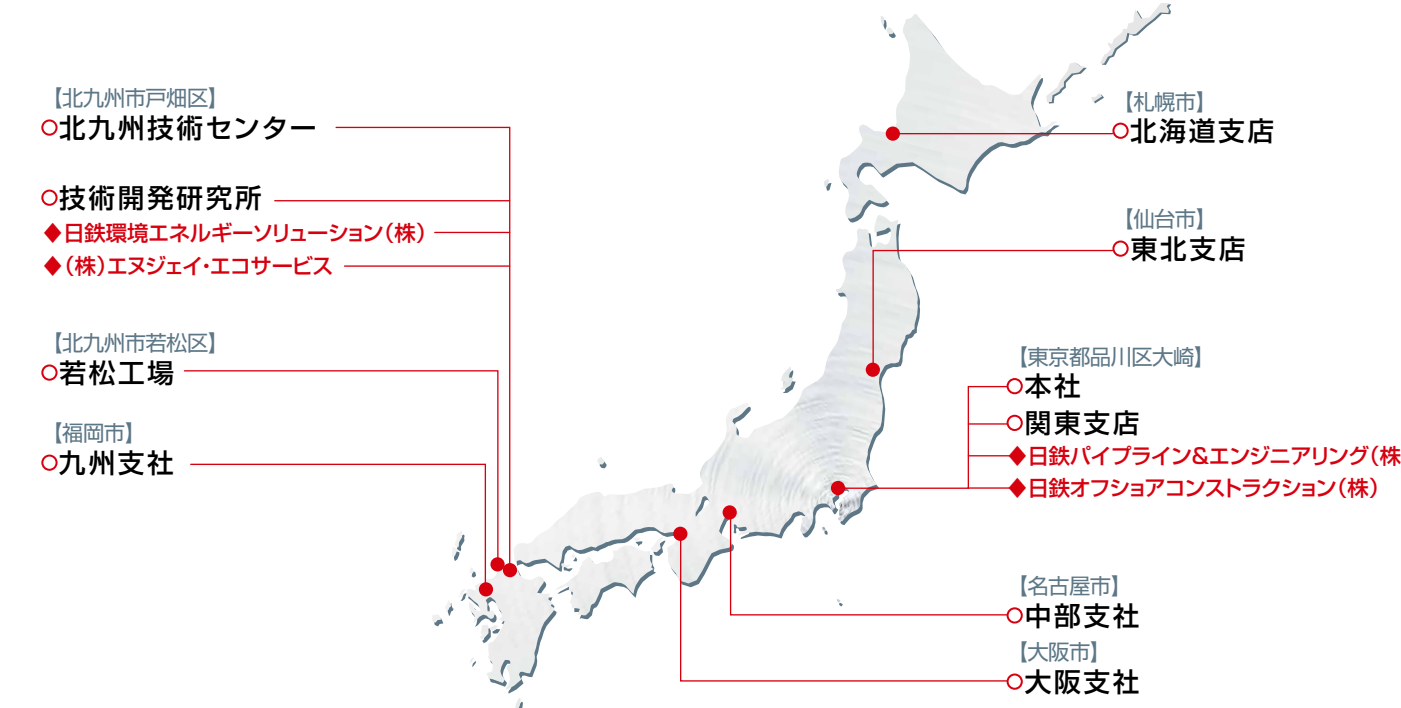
【北九州市戸畑区】
○北九州技術センター

○技術開発研究所
◆日鉄環境エネルギーソリューション(株)
◆(株)エヌジェイ・エコサービス

【北九州市若松区】
○若松工場

【福岡市】
○九州支社

【札幌市】
○北海道支店

【仙台市】
○東北支店

【東京都品川区大崎】
○本社
○関東支店
◆日鉄パイプライン&エンジニアリング(株
◆日鉄オフショアコンストラクション(株)

【名古屋市】
○中部支社

【大阪市】
○大阪支社